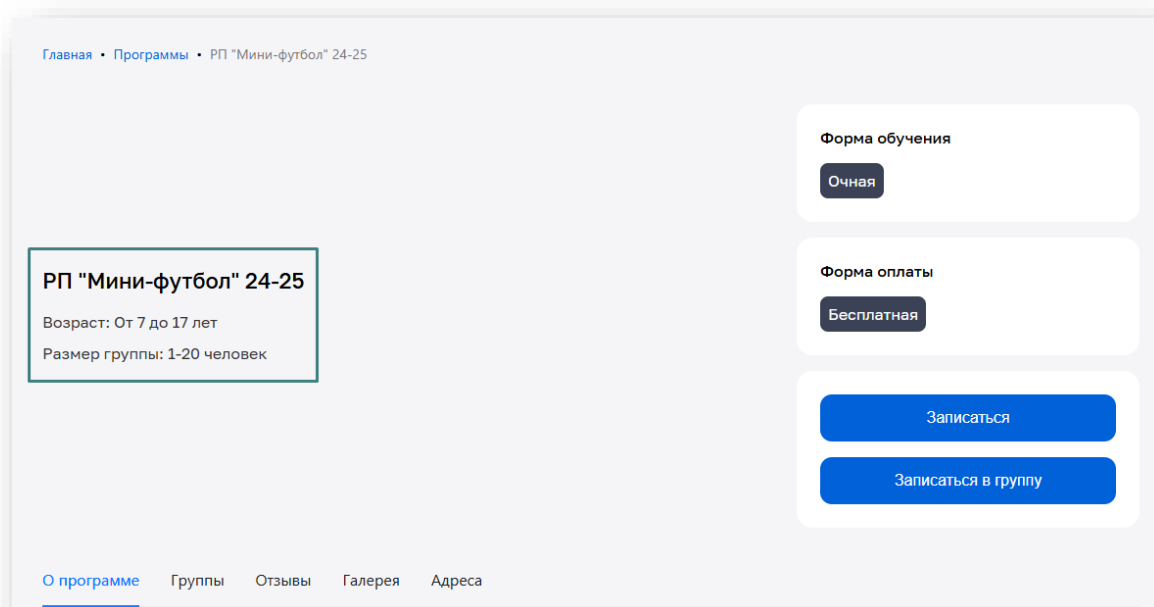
Главная • Программы • РП "Мини-футбол" 24-25

РП "Мини-футбол" 24-25

Возраст: От 7 до 17 лет

Размер группы: 1-20 человек

Форма обучения

Очная

Форма оплаты

Бесплатная

Записаться

Записаться в группу

О программе Группы Отзывы Галерея Адреса